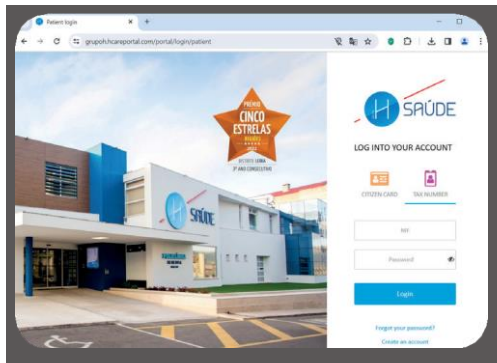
Patient login

grupoh.hcareportal.com/portal/login/patient

PRÉMIO
CINCO ESTRELAS
REGIÕES
2022
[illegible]
3º ANO CONSECUTIVO

SAÚDE

SAÚDE

LOG INTO YOUR ACCOUNT

CITIZEN CARD

TAX NUMBER

NIF

Password

Login

Forgot your password?

Create an account